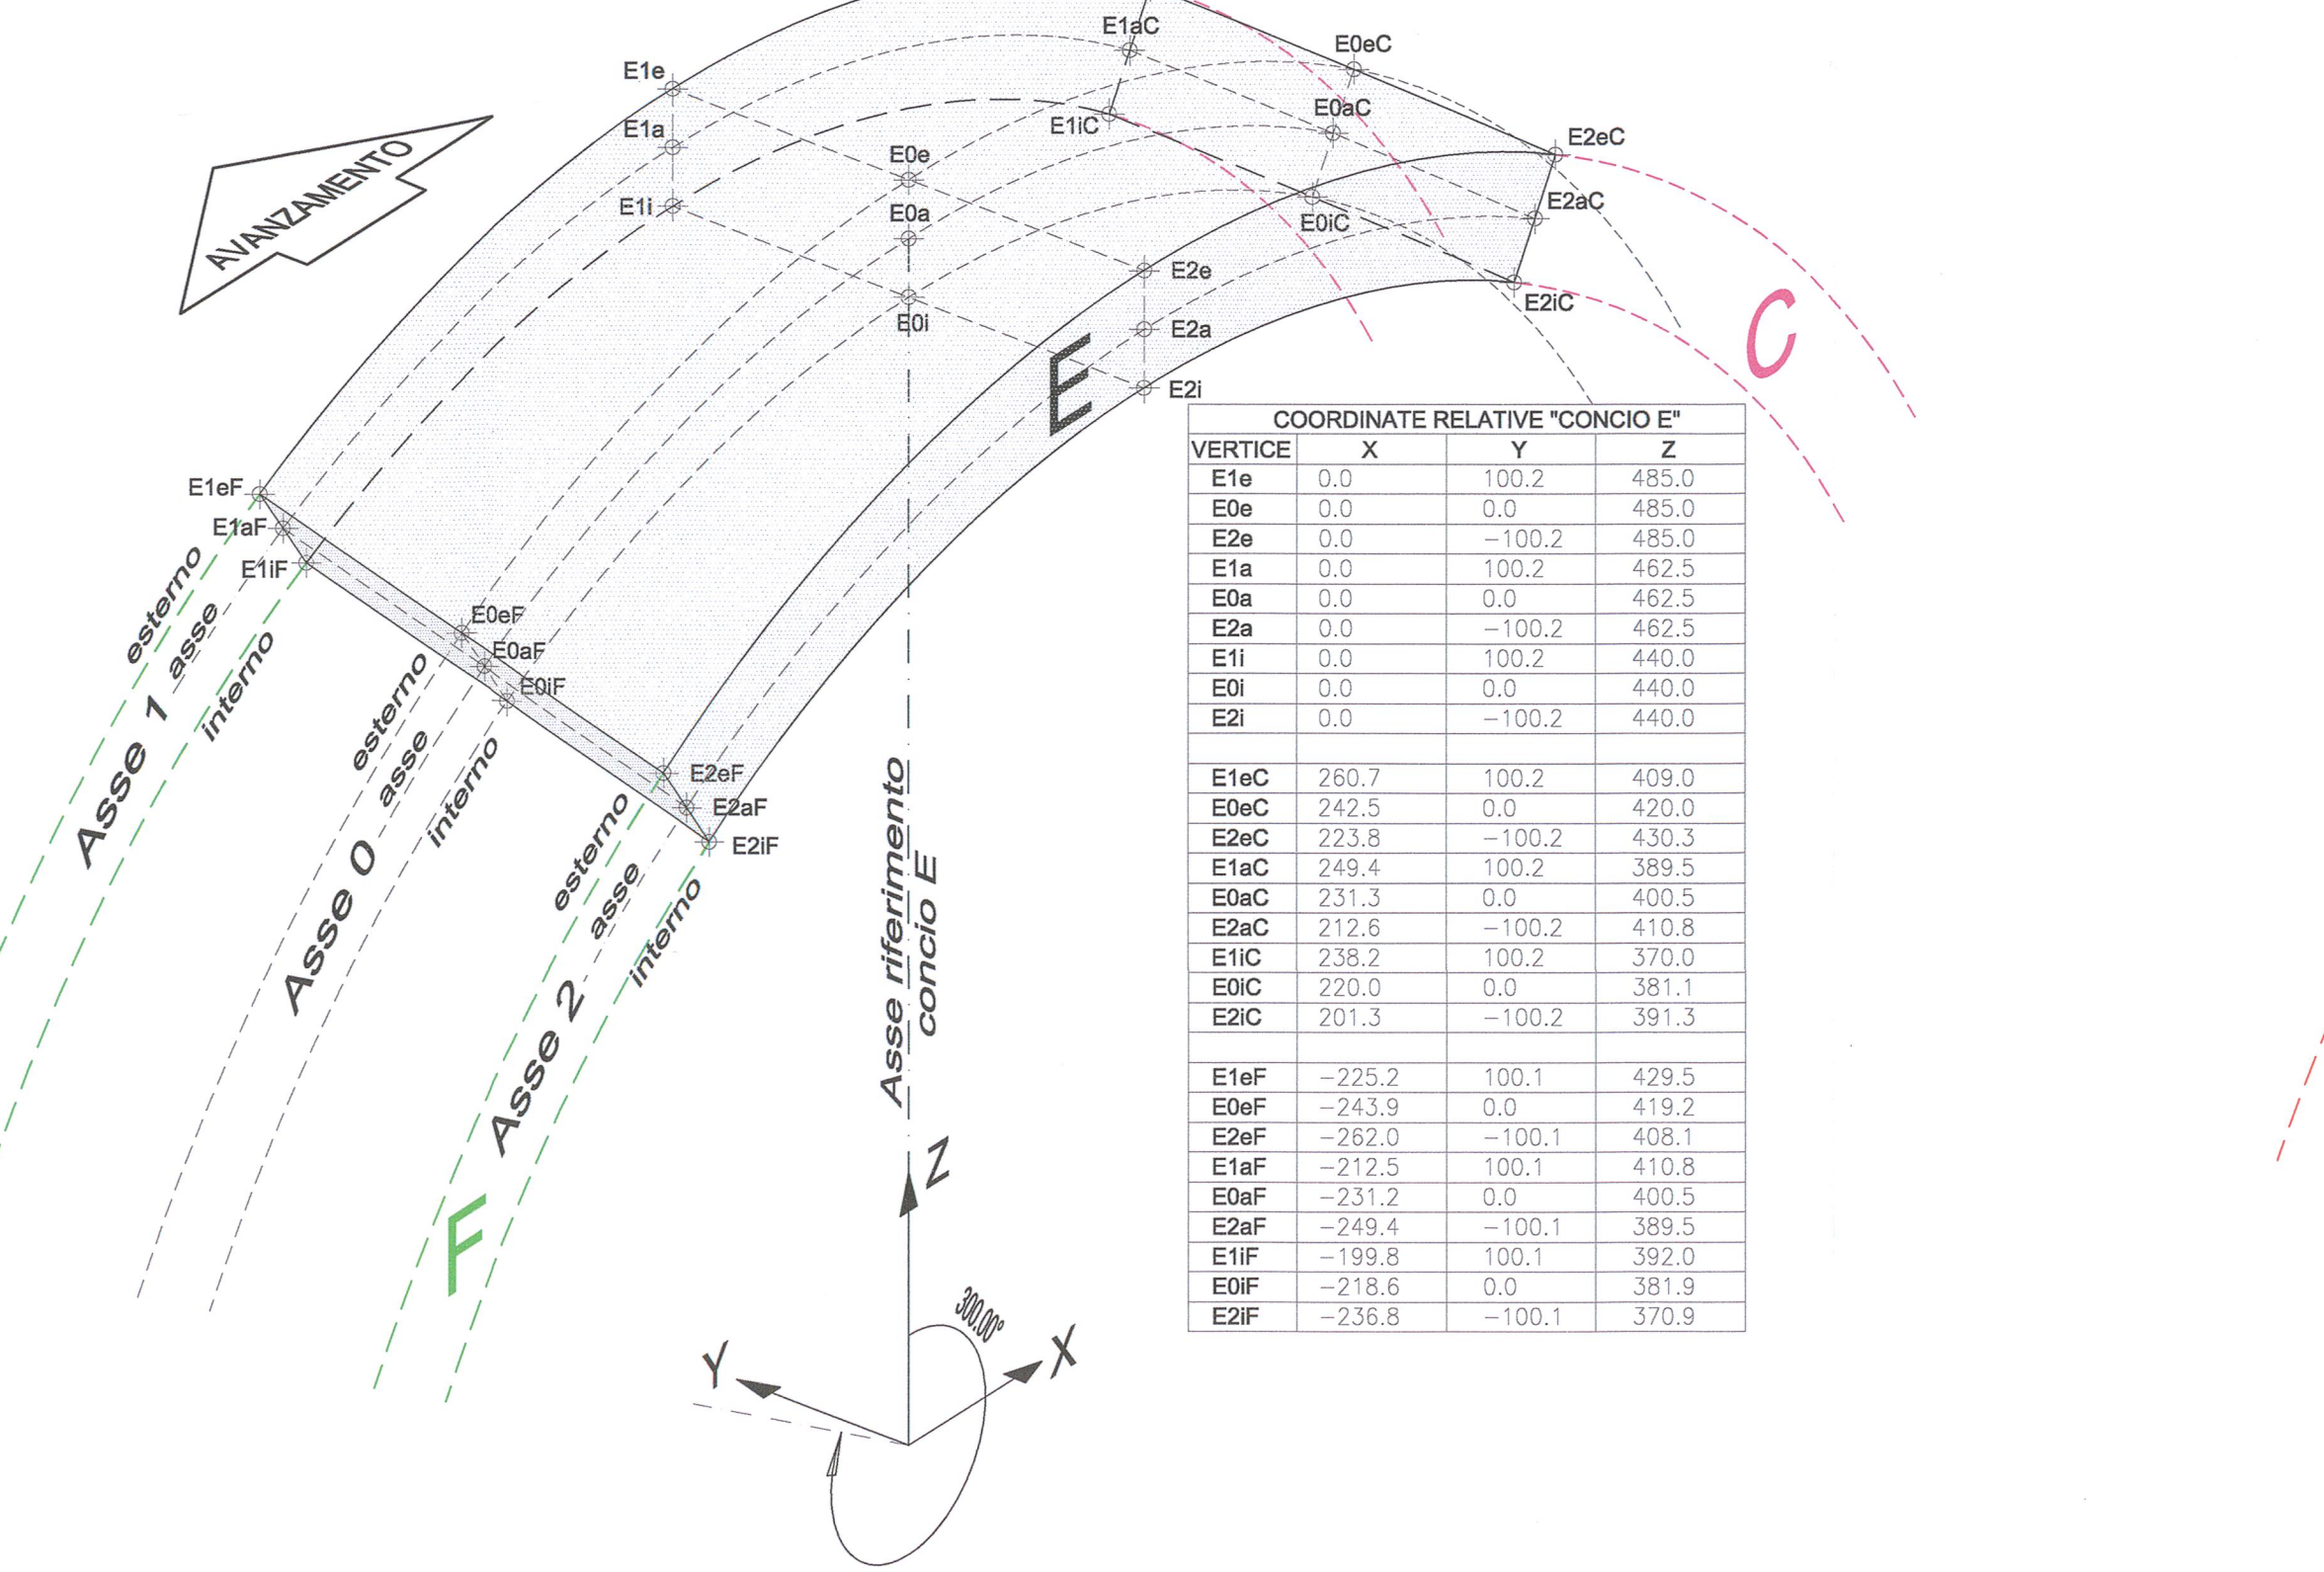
AVANZAMENTO

E1e
E1a
E1i
E0e
E0a
E0i
E2e
E2a
E2i
E1aC
E0eC
E0aC
E1iC
E2eC
E2aC
E0iC
E2iC
C
E

E1eF
E1aF
E1iF
E0eF
E0aF
E0iF
E2eF
E2aF
E2iF

esterno
asse
interno
Asse 1
esterno
asse
interno
Asse 0
esterno
asse
interno
Asse 2
F

Asse riferimento concio E
Z
Y
X
300.00°

| COORDINATE RELATIVE "CONCIO E" | | | |
|---|---|---|---|
| VERTICE | X | Y | Z |
| E1e | 0.0 | 100.2 | 485.0 |
| E0e | 0.0 | 0.0 | 485.0 |
| E2e | 0.0 | −100.2 | 485.0 |
| E1a | 0.0 | 100.2 | 462.5 |
| E0a | 0.0 | 0.0 | 462.5 |
| E2a | 0.0 | −100.2 | 462.5 |
| E1i | 0.0 | 100.2 | 440.0 |
| E0i | 0.0 | 0.0 | 440.0 |
| E2i | 0.0 | −100.2 | 440.0 |
| | | | |
| E1eC | 260.7 | 100.2 | 409.0 |
| E0eC | 242.5 | 0.0 | 420.0 |
| E2eC | 223.8 | −100.2 | 430.3 |
| E1aC | 249.4 | 100.2 | 389.5 |
| E0aC | 231.3 | 0.0 | 400.5 |
| E2aC | 212.6 | −100.2 | 410.8 |
| E1iC | 238.2 | 100.2 | 370.0 |
| E0iC | 220.0 | 0.0 | 381.1 |
| E2iC | 201.3 | −100.2 | 391.3 |
| | | | |
| E1eF | −225.2 | 100.1 | 429.5 |
| E0eF | −243.9 | 0.0 | 419.2 |
| E2eF | −262.0 | −100.1 | 408.1 |
| E1aF | −212.5 | 100.1 | 410.8 |
| E0aF | −231.2 | 0.0 | 400.5 |
| E2aF | −249.4 | −100.1 | 389.5 |
| E1iF | −199.8 | 100.1 | 392.0 |
| E0iF | −218.6 | 0.0 | 381.9 |
| E2iF | −236.8 | −100.1 | 370.9 |